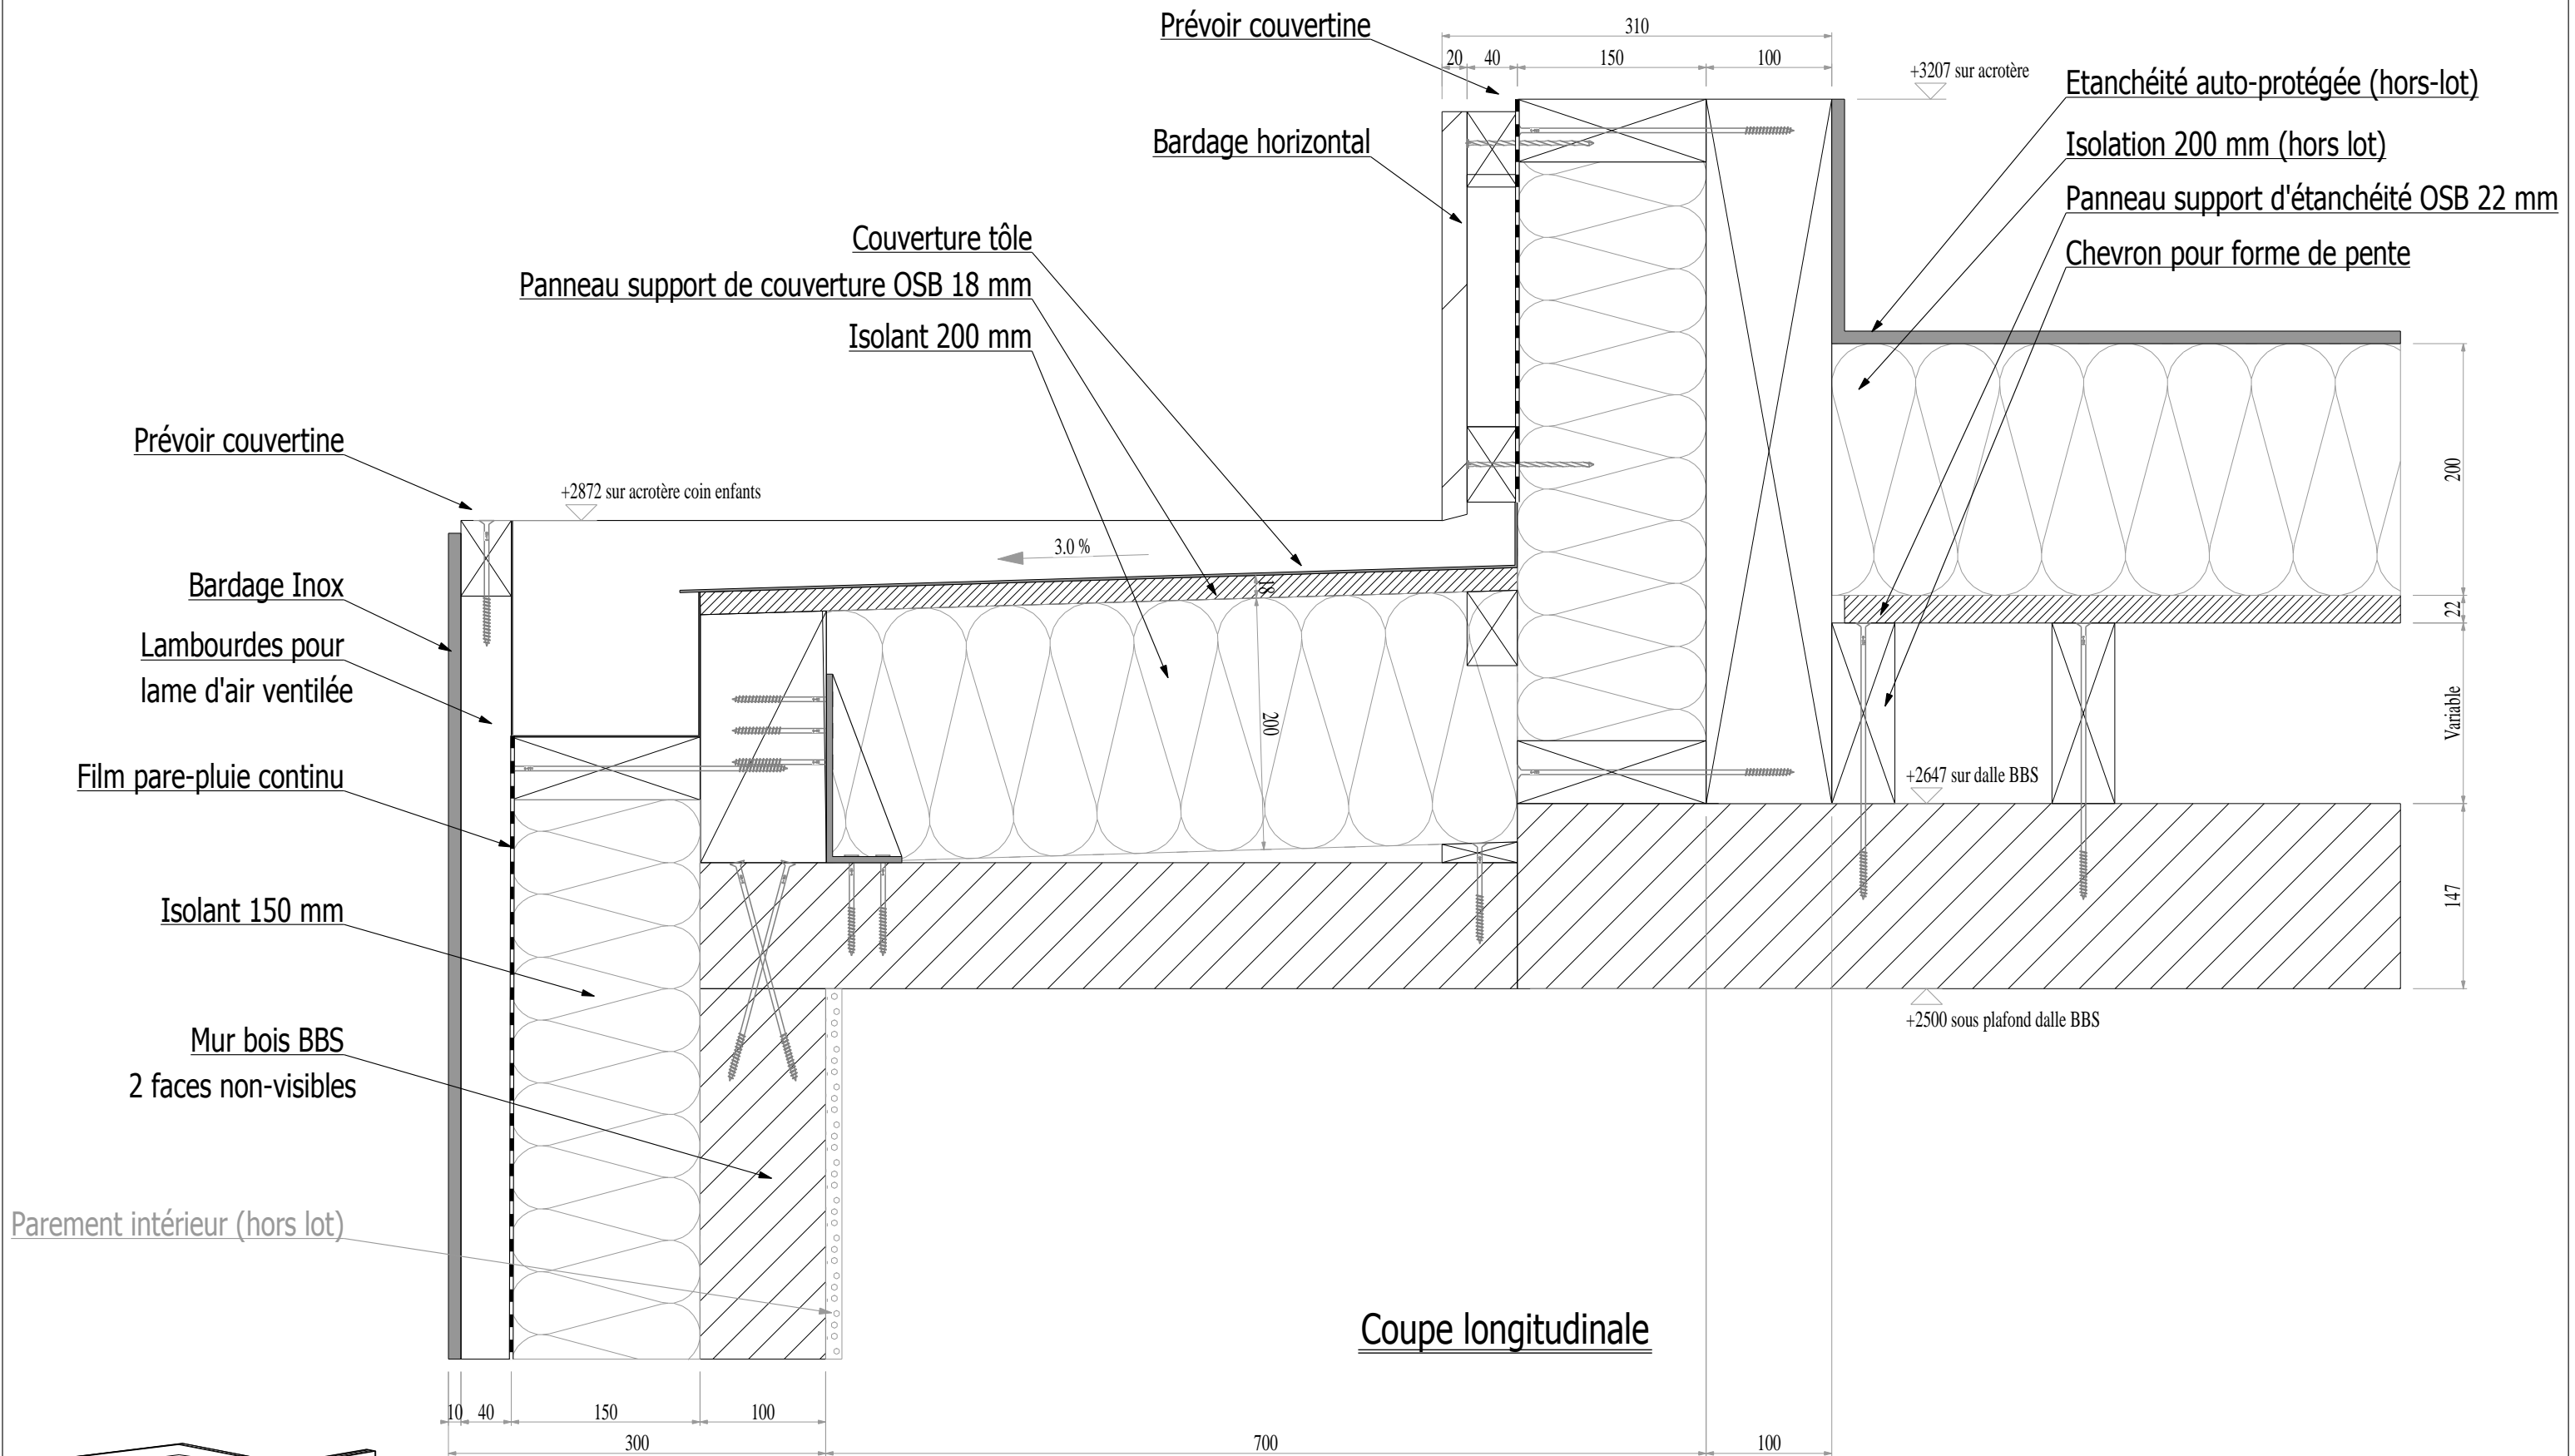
Prévoir couvertine

310

20 40 150 100

+3207 sur acrotère

Etanchéité auto-protégée (hors-lot)

Isolation 200 mm (hors lot)

Panneau support d'étanchéité OSB 22 mm

Chevron pour forme de pente

Bardage horizontal

Couverture tôle

Panneau support de couverture OSB 18 mm

Isolant 200 mm

Prévoir couvertine

+2872 sur acrotère coin enfants

3.0 %

18

200

Bardage Inox

Lambourdes pour lame d'air ventilée

Film pare-pluie continu

Isolant 150 mm

Mur bois BBS 2 faces non-visibles

Parement intérieur (hors lot)

200

22

Variable

+2647 sur dalle BBS

147

+2500 sous plafond dalle BBS

Coupe longitudinale

10 40 150 100

300 700 100